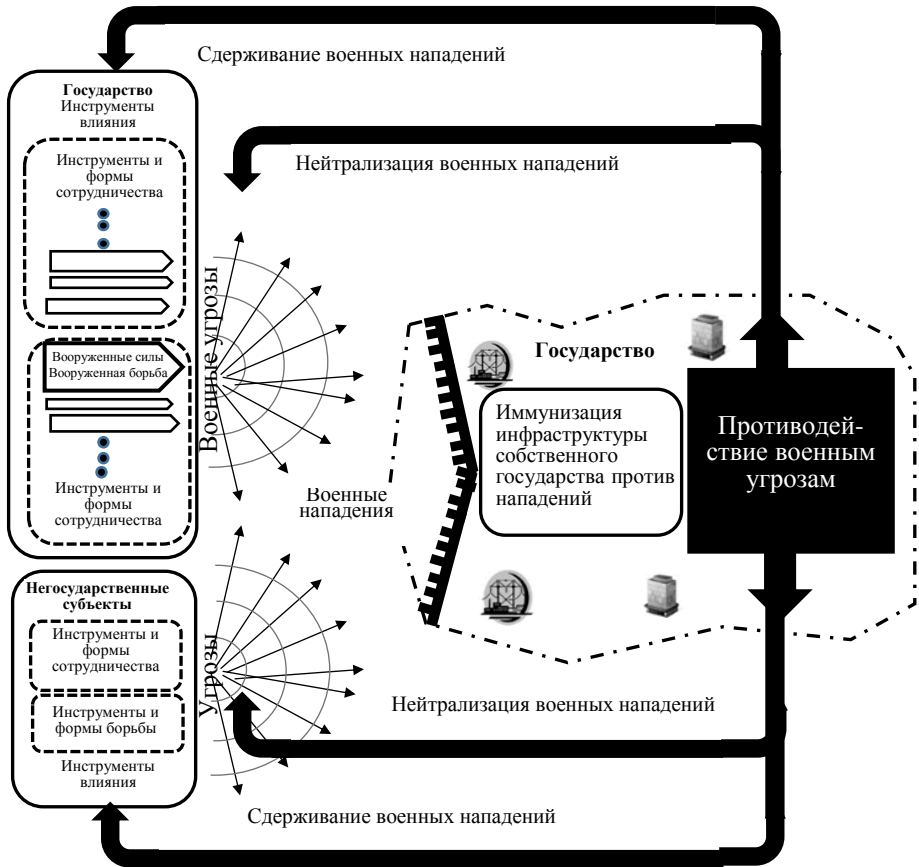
Сдерживание военных нападений

Государство
Инструменты влияния

Инструменты и формы сотрудничества

Нейтрализация военных нападений

Военные угрозы

Вооруженные силы
Вооруженная борьба

Инструменты и формы сотрудничества

Военные нападения

Государство

Иммунизация инфраструктуры собственного государства против нападений

Противодействие военным угрозам

Негосударственные субъекты

Инструменты и формы сотрудничества

Угрозы

Инструменты и формы борьбы

Инструменты влияния

Нейтрализация военных нападений

Сдерживание военных нападений